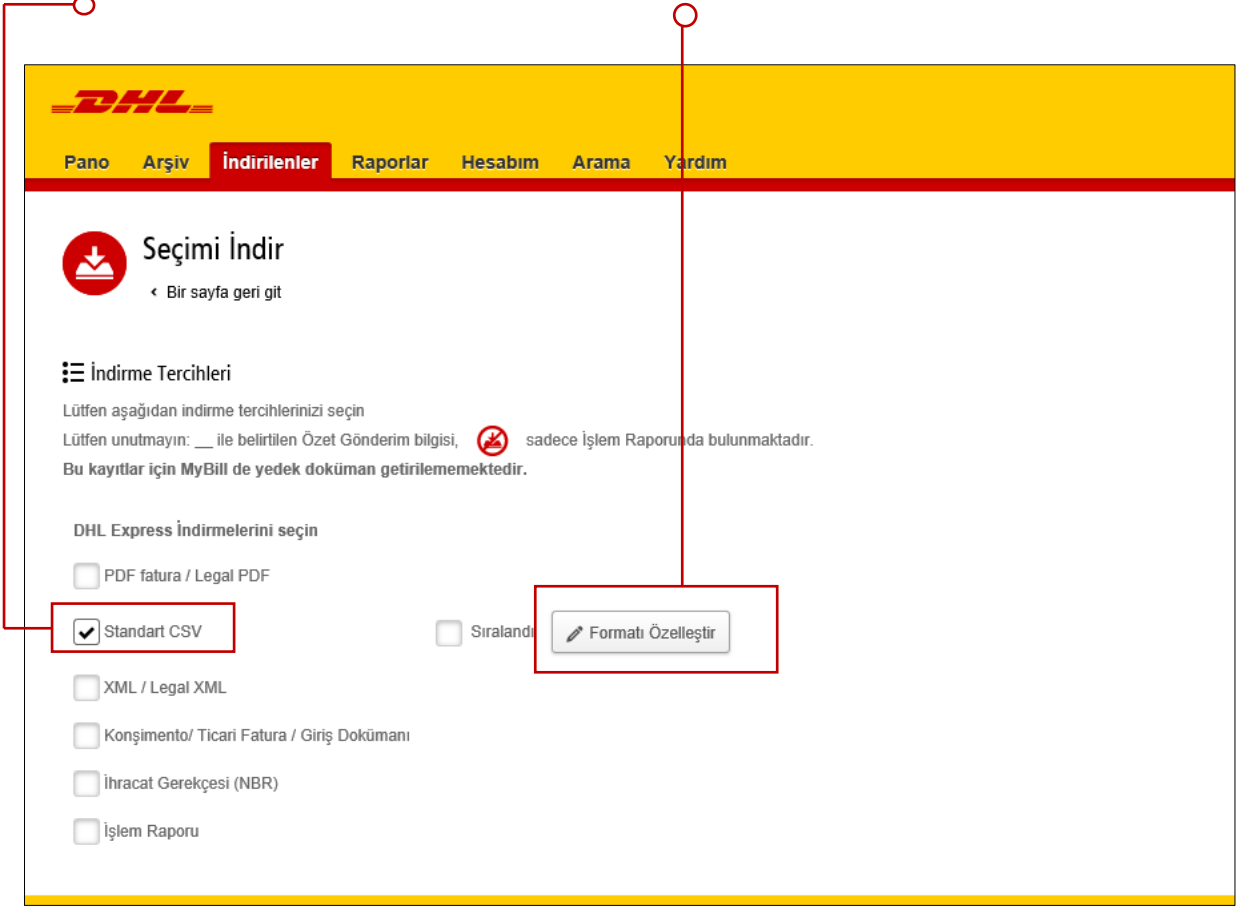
DHL

Pano Arşiv İndirilenler Raporlar Hesabım Arama Yardım

Seçimi İndir

Bir sayfa geri git

İndirme Tercihleri

Lütfen aşağıdan indirme tercihlerinizi seçin

Lütfen unutmayın: __ ile belirtilen Özet Gönderim bilgisi, sadece İşlem Raporunda bulunmaktadır.

**Bu kayıtlar için MyBill de yedek doküman getirilememektedir.**

DHL Express İndirmelerini seçin

PDF fatura / Legal PDF

Standart CSV

Sıralandı

Formatı Özelleştir

XML / Legal XML

Konşimento/ Ticari Fatura / Giriş Dokümanı

İhracat Gerekçesi (NBR)

İşlem Raporu